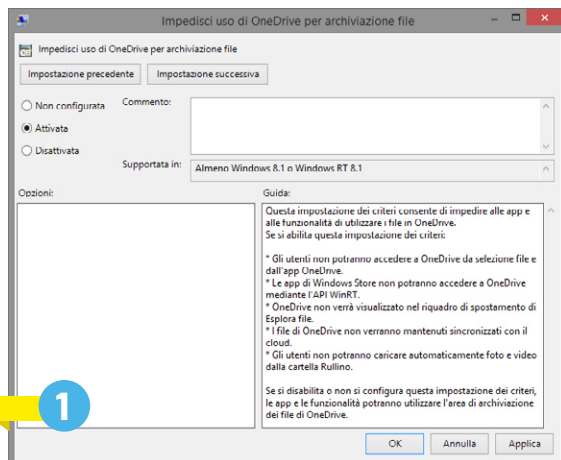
Impedisci uso di OneDrive per archiviazione file

Impedisci uso di OneDrive per archiviazione file

Impostazione precedente

Impostazione successiva

Non configurata

Attivata

Disattivata

Commento:

Supportata in:

Almeno Windows 8.1 o Windows RT 8.1

Opzioni:

Guida:

Questa impostazione dei criteri consente di impedire alle app e alle funzionalità di utilizzare i file in OneDrive.
Se si abilita questa impostazione dei criteri:

* Gli utenti non potranno accedere a OneDrive da selezione file e dall'app OneDrive.
* Le app di Windows Store non potranno accedere a OneDrive mediante l'API WinRT.
* OneDrive non verrà visualizzato nel riquadro di spostamento di Esplora file.
* I file di OneDrive non verranno mantenuti sincronizzati con il cloud.
* Gli utenti non potranno caricare automaticamente foto e video dalla cartella Rullino.

Se si disabilita o non si configura questa impostazione dei criteri, le app e le funzionalità potranno utilizzare l'area di archiviazione dei file di OneDrive.

1

OK

Annulla

Applica